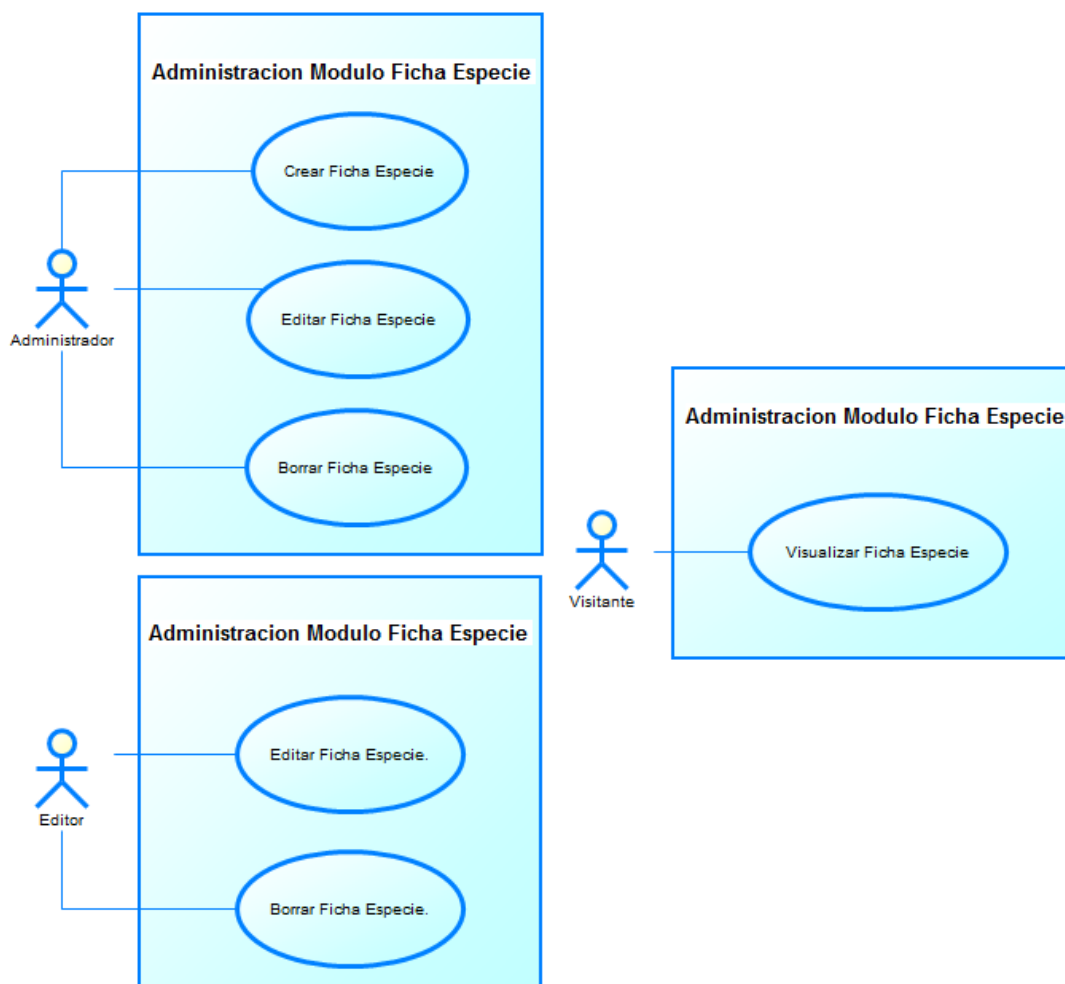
Administracion Modulo Ficha Especie

Crear Ficha Especie

Editar Ficha Especie

Borrar Ficha Especie

Administrador

Administracion Modulo Ficha Especie

Visualizar Ficha Especie

Visitante

Administracion Modulo Ficha Especie

Editar Ficha Especie.

Borrar Ficha Especie.

Editor